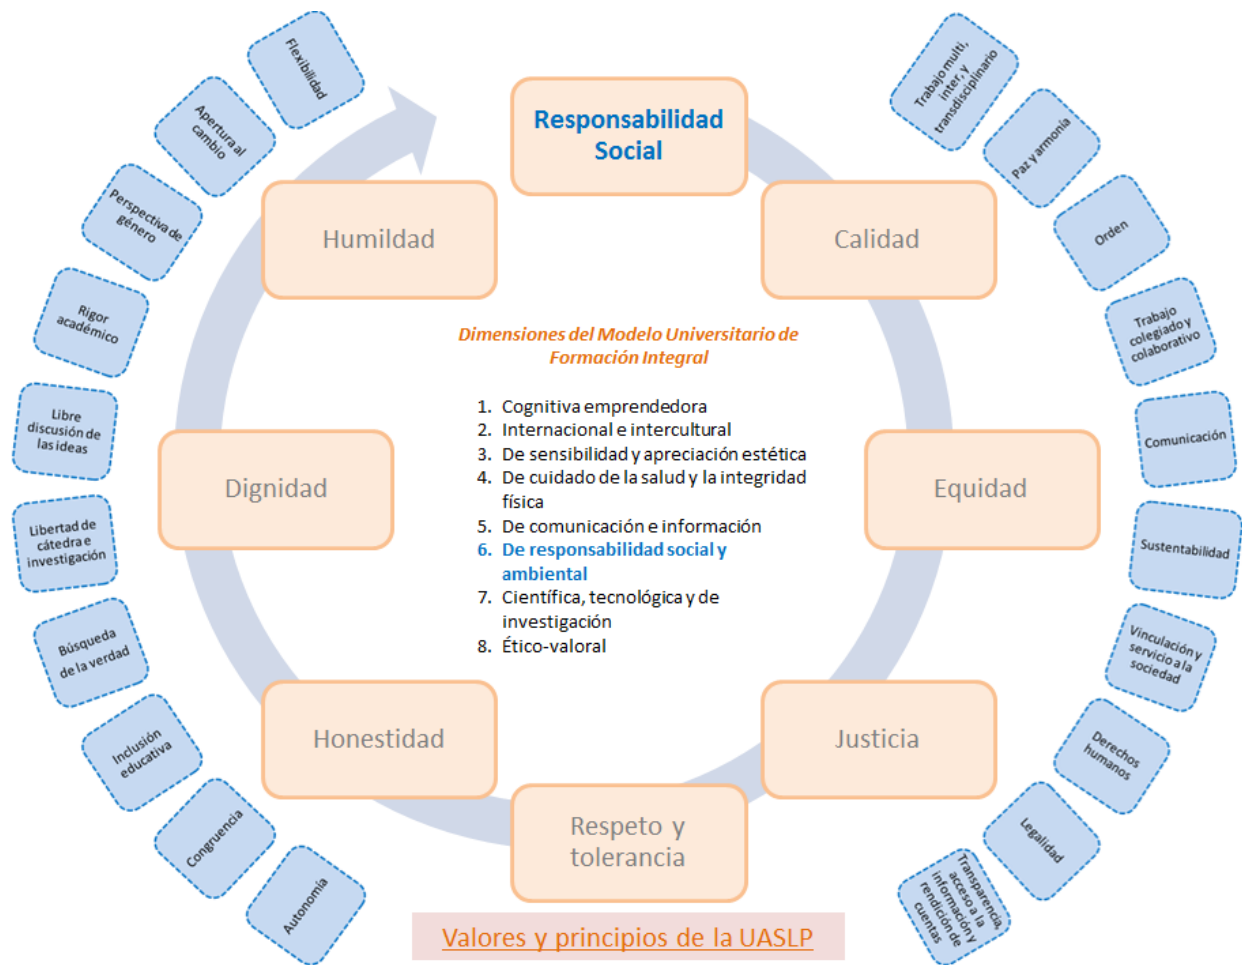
Flexibilidad

Apertura al cambio

Perspectiva de género

Rigor académico

Libre discusión de las ideas

Libertad de cátedra e investigación

Búsqueda de la verdad

Inclusión educativa

Congruencia

Autonomía

Responsabilidad Social

Humildad

Calidad

Dignidad

Equidad

Honestidad

Justicia

Respeto y tolerancia

Dimensiones del Modelo Universitario de Formación Integral

1. Cognitiva emprendedora
2. Internacional e intercultural
3. De sensibilidad y apreciación estética
4. De cuidado de la salud y la integridad física
5. De comunicación e información
6. De responsabilidad social y ambiental
7. Científica, tecnológica y de investigación
8. Ético-valoral

Trabajo multi, inter, y transdisciplinario

Paz y armonía

Orden

Trabajo colegiado y colaborativo

Comunicación

Sustentabilidad

Vinculación y servicio a la sociedad

Derechos humanos

Legalidad

Transparencia, acceso a la información y rendición de cuentas

Valores y principios de la UASLP